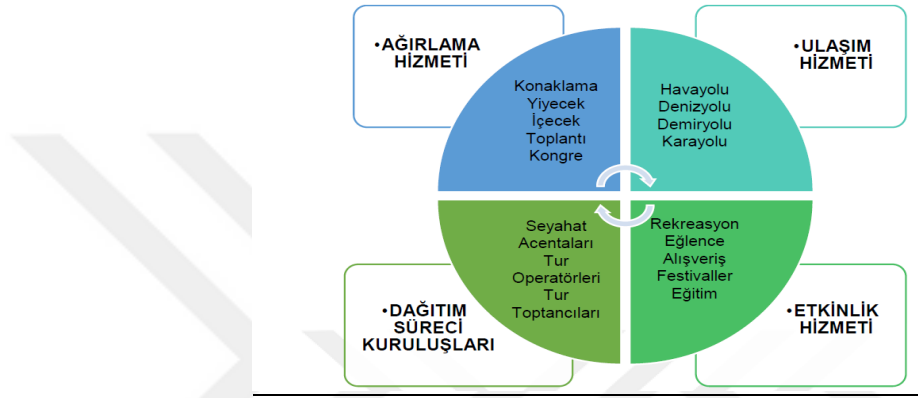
•AĞIRLAMA HİZMETİ

Konaklama
Yiyecek
İçecek
Toplantı
Kongre

•ULAŞIM HİZMETİ

Havayolu
Denizyolu
Demiryolu
Karayolu

Seyahat
Acentaları
Tur
Operatörleri
Tur
Toptancıları

•DAĞITIM SÜRECİ KURULUŞLARI

Rekreasyon
Eğlence
Alışveriş
Festivaller
Eğitim

•ETKİNLİK HİZMETİ